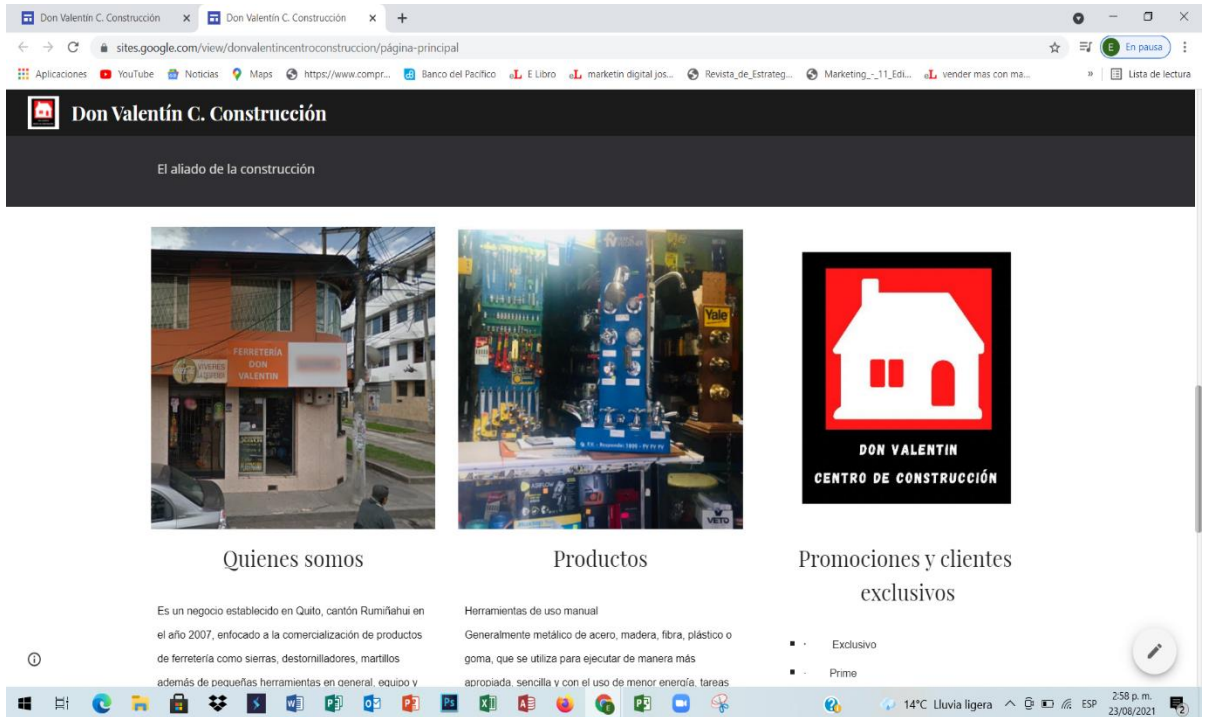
Don Valentín C. Construcción × Don Valentín C. Construcción × +

sites.google.com/view/donvalentincentroconstruccion/página-principal

En pausa

Aplicaciones YouTube Noticias Maps https://www.compr... Banco del Pacifico E Libro marketin digital jos... Revista_de_Estrateg... Marketing_-_11_Edi... vender mas con ma... » Lista de lectura

Don Valentín C. Construcción

El aliado de la construcción

FERRETERÍA DON VALENTIN

VIVERES

Yale

VETO

DON VALENTIN
CENTRO DE CONSTRUCCIÓN

Quienes somos

Es un negocio establecido en Quito, cantón Rumiñahui en el año 2007, enfocado a la comercialización de productos de ferretería como sierras, destornilladores, martillos además de pequeñas herramientas en general, equipo y

Productos

Herramientas de uso manual
Generalmente metálico de acero, madera, fibra, plástico o goma, que se utiliza para ejecutar de manera más apropiada, sencilla y con el uso de menor energía, tareas

Promociones y clientes exclusivos

- Exclusivo
- Prime

14°C Lluvia ligera ESP 2:58 p. m. 23/08/2021